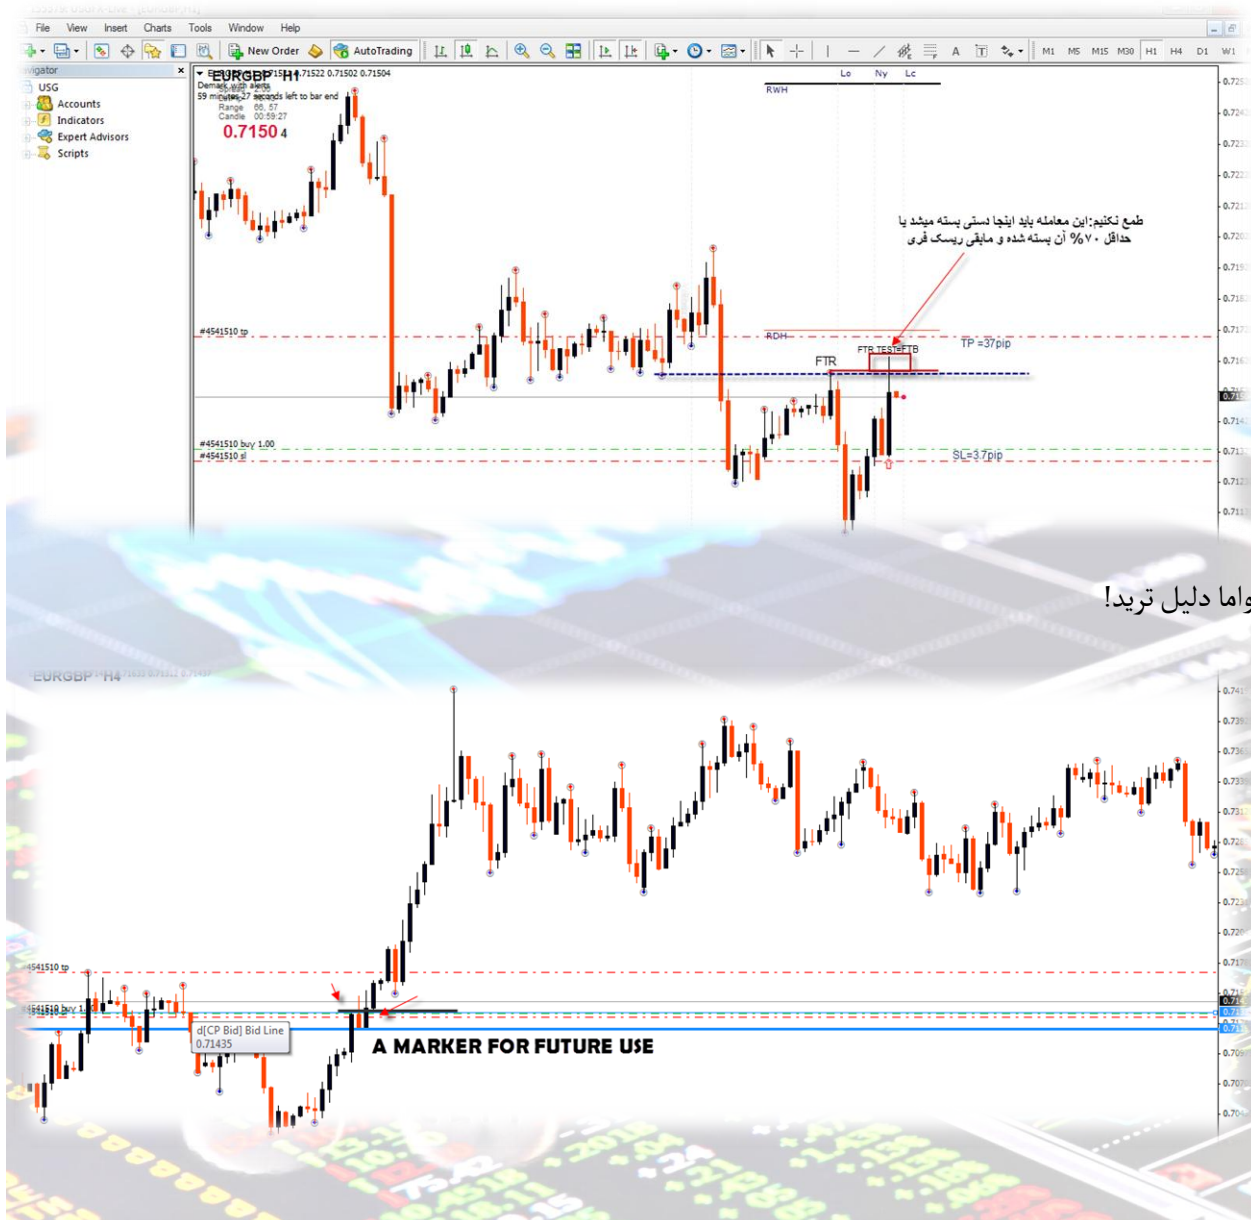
File View Insert Charts Tools Window Help

New Order AutoTrading

M1 M5 M15 M30 H1 H4 D1 W1

avigator
USG
Accounts
Indicators
Expert Advisors
Scripts

EURGBP,H1 0.71522 0.71502 0.71504
Demark with alerts
59 minutes 27 seconds left to bar end
Range 66, 57
Candle 00:59:27
0.7150 4

Lo Ny Lc
RWH

طمع نکنیم:این معامله باید اینجا دستی بسته میشد یا حداقل ۷۰% آن بسته شده و مابقی ریسک فری

#4541510 tp
RDH
FTR TESTEFTB
TP =37pip
FTR

#4541510 buy 1.00
#4541510 sl
SL=3.7pip

واما دلیل ترید!

EURGBP,H4

#4541510 tp
#4541510 buy 1
d[CP Bid] Bid Line
0.71435
A MARKER FOR FUTURE USE